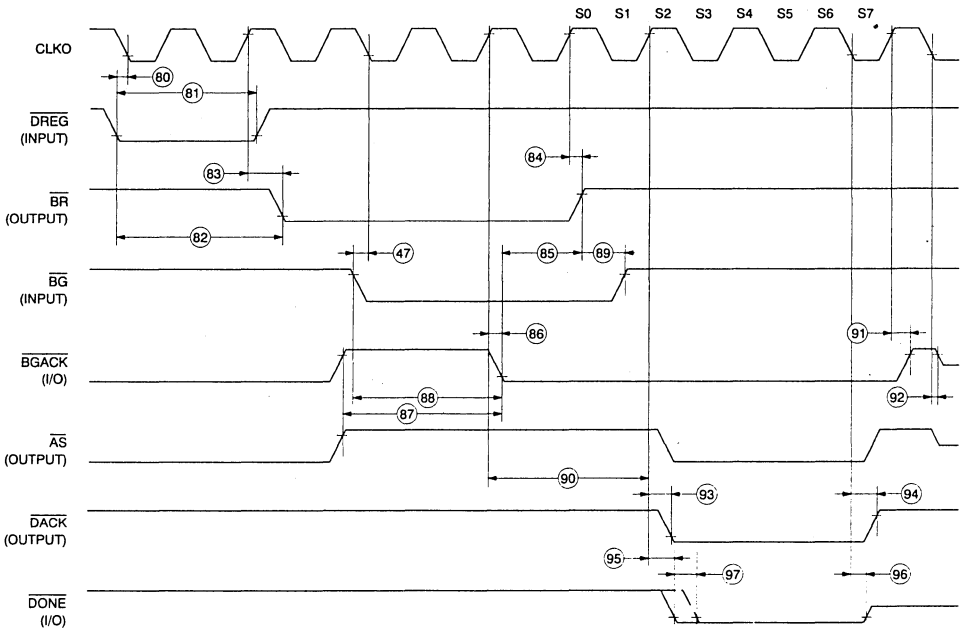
S0 S1 S2 S3 S4 S5 S6 S7

CLKO

80

81

$\overline{DREG}$ (INPUT)

84

83

$\overline{BR}$ (OUTPUT)

82

47

85

89

$\overline{BG}$ (INPUT)

86

91

$\overline{BGACK}$ (I/O)

88

92

87

$\overline{AS}$ (OUTPUT)

90

93

94

$\overline{DACK}$ (OUTPUT)

95

97

96

$\overline{DONE}$ (I/O)